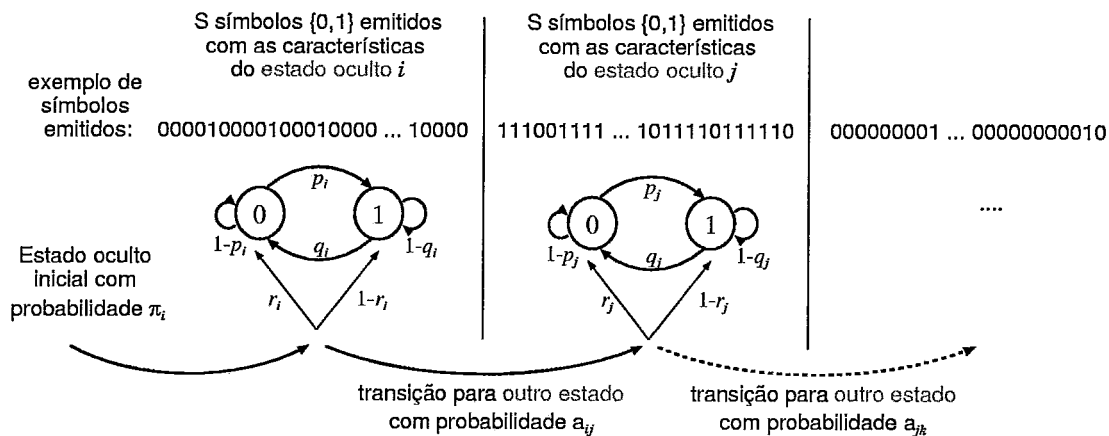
S símbolos {0,1} emitidos com as características do estado oculto $i$

S símbolos {0,1} emitidos com as características do estado oculto $j$

exemplo de símbolos emitidos:

000010000100010000 ... 10000

111001111 ... 1011110111110

000000001 ... 00000000010

$p_i$

0

1

$1-p_i$

$q_i$

$1-q_i$

$p_j$

0

1

$1-p_j$

$q_j$

$1-q_j$

....

Estado oculto inicial com probabilidade $\pi_i$

$r_i$

$1-r_i$

$r_j$

$1-r_j$

transição para outro estado com probabilidade $a_{ij}$

transição para outro estado com probabilidade $a_{jk}$